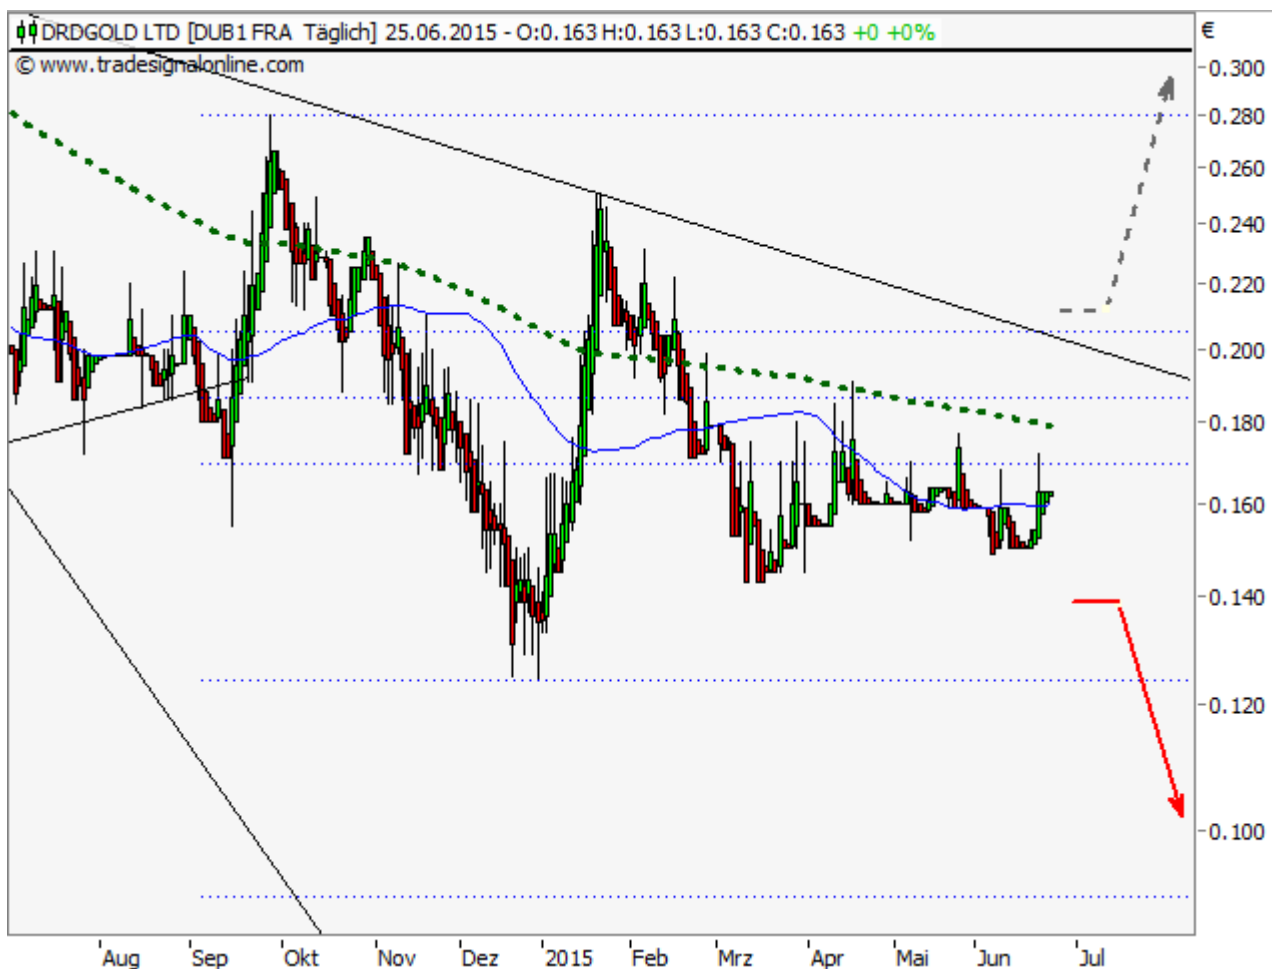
DRDGOLD LTD [DUB1 FRA Täglich] 25.06.2015 - O:0.163 H:0.163 L:0.163 C:0.163 +0 +0%
© www.tradesignalonline.com

€
0.300
0.280
0.260
0.240
0.220
0.200
0.180
0.160
0.140
0.120
0.100

Aug Sep Okt Nov Dez 2015 Feb Mrz Apr Mai Jun Jul